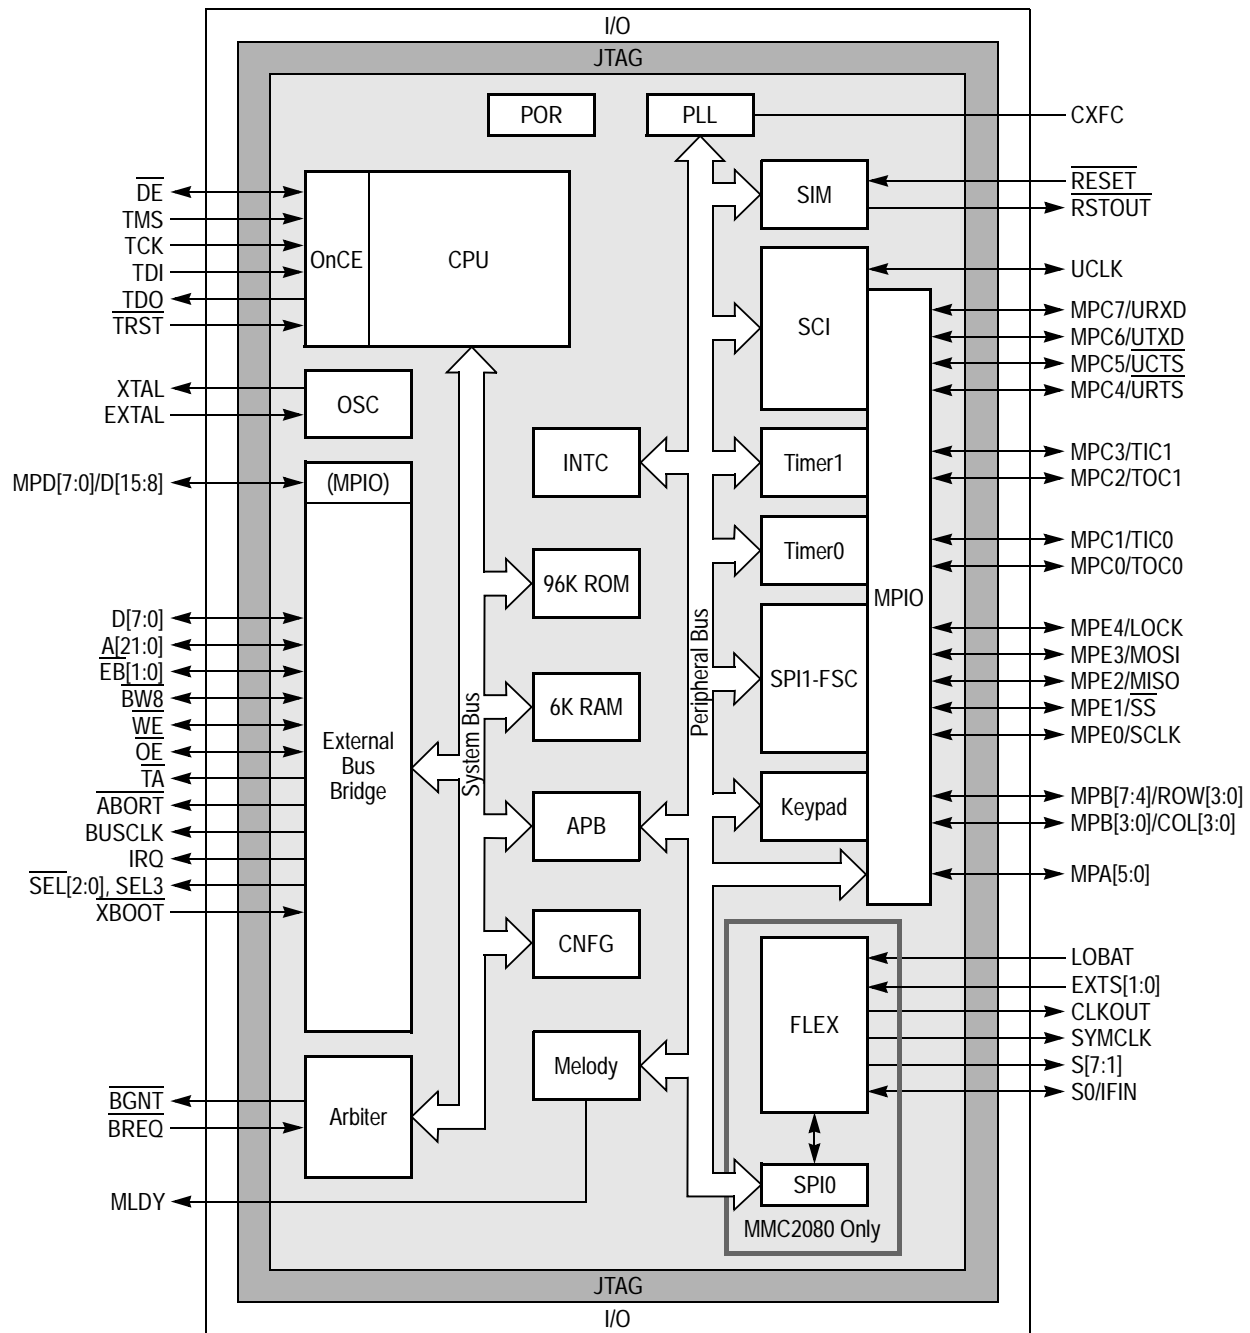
I/O
JTAG
POR
PLL
CXFC
$\overline{DE}$
TMS
TCK
TDI
TDO
$\overline{TRST}$
OnCE
CPU
SIM
$\overline{RESET}$
$\overline{RSTOUT}$
SCI
UCLK
MPC7/URXD
MPC6/$\overline{UTXD}$
MPC5/$\overline{UCTS}$
MPC4/URTS
XTAL
EXTAL
OSC
INTC
Timer1
MPC3/TIC1
MPC2/TOC1
MPD[7:0]/D[15:8]
(MPIO)
Timer0
MPC1/TIC0
MPC0/TOC0
96K ROM
MPIO
D[7:0]
$\underline{A}$[21:0]
$\overline{EB}$[1:0]
B$\overline{W8}$
$\overline{WE}$
$\overline{OE}$
$\overline{TA}$
$\overline{ABORT}$
BUSCLK
IRQ
$\overline{SEL}$[2:0], SEL3
XBOOT
6K RAM
System Bus
Peripheral Bus
SPI1-FSC
MPE4/LOCK
MPE3/MOSI
MPE2/$\overline{MISO}$
MPE1/$\overline{SS}$
MPE0/SCLK
External Bus Bridge
APB
Keypad
MPB[7:4]/ROW[3:0]
MPB[3:0]/COL[3:0]
MPA[5:0]
CNFG
FLEX
LOBAT
EXTS[1:0]
CLKOUT
SYMCLK
S[7:1]
S0/IFIN
Melody
$\overline{BGNT}$
BREQ
Arbiter
SPI0
MLDY
MMC2080 Only
JTAG
I/O